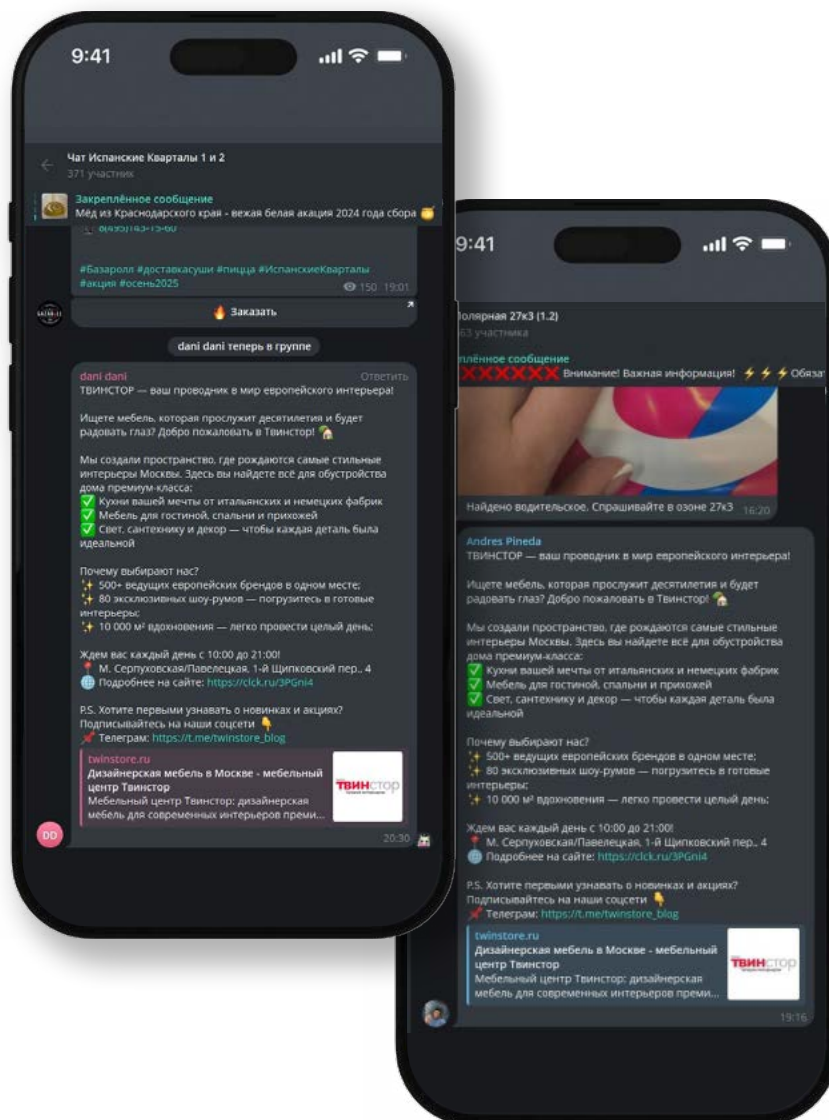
9:41

Чат Испанские Кварталы 1 и 2
371 участник

Закреплённое сообщение
Мёд из Краснодарского края - вежая белая акация 2024 года сбора

8(495)143-15-60

#Базаролл #доставкасуши #пицца #ИспанскиеКварталы #акция #осень2025

150 19:01

🔥 Заказать

dani dani теперь в группе

dani dani
Ответить
ТВИНСТОР — ваш проводник в мир европейского интерьера!

Ищете мебель, которая прослужит десятилетия и будет радовать глаз? Добро пожаловать в Твинстор! 🏡

Мы создали пространство, где рождаются самые стильные интерьеры Москвы. Здесь вы найдете всё для обустройства дома премиум-класса:
✅ Кухни вашей мечты от итальянских и немецких фабрик
✅ Мебель для гостиной, спальни и прихожей
✅ Свет, сантехнику и декор — чтобы каждая деталь была идеальной

Почему выбирают нас?
✨ 500+ ведущих европейских брендов в одном месте;
✨ 80 эксклюзивных шоу-румов — погрузитесь в готовые интерьеры;
✨ 10 000 м² вдохновения — легко провести целый день;

Ждем вас каждый день с 10:00 до 21:00!
📍 М. Серпуховская/Павелецкая, 1-й Щипковский пер., 4
🌐 Подробнее на сайте: https://clck.ru/3PGni4

P.S. Хотите первыми узнавать о новинках и акциях? Подписывайтесь на наши соцсети 👇
📌 Телеграм: https://t.me/twinstore_blog

twinstore.ru
Дизайнерская мебель в Москве - мебельный центр Твинстор
Мебельный центр Твинстор: дизайнерская мебель для современных интерьеров преми...
ТВИНСТОР

DD
20:30

9:41

Полярная 27к3 (1.2)
63 участника

...плённое сообщение
XXXXXXX Внимание! Важная информация! ⚡⚡⚡ Обязат

Найдено водительское. Спрашивайте в озоне 27к3 16:20

Andres Pineda
ТВИНСТОР — ваш проводник в мир европейского интерьера!

Ищете мебель, которая прослужит десятилетия и будет радовать глаз? Добро пожаловать в Твинстор! 🏡

Мы создали пространство, где рождаются самые стильные интерьеры Москвы. Здесь вы найдете всё для обустройства дома премиум-класса:
✅ Кухни вашей мечты от итальянских и немецких фабрик
✅ Мебель для гостиной, спальни и прихожей
✅ Свет, сантехнику и декор — чтобы каждая деталь была идеальной

Почему выбирают нас?
✨ 500+ ведущих европейских брендов в одном месте;
✨ 80 эксклюзивных шоу-румов — погрузитесь в готовые интерьеры;
✨ 10 000 м² вдохновения — легко провести целый день;

Ждем вас каждый день с 10:00 до 21:00!
📍 М. Серпуховская/Павелецкая, 1-й Щипковский пер., 4
🌐 Подробнее на сайте: https://clck.ru/3PGni4

P.S. Хотите первыми узнавать о новинках и акциях? Подписывайтесь на наши соцсети 👇
📌 Телеграм: https://t.me/twinstore_blog

twinstore.ru
Дизайнерская мебель в Москве - мебельный центр Твинстор
Мебельный центр Твинстор: дизайнерская мебель для современных интерьеров преми...
ТВИНСТОР

19:16